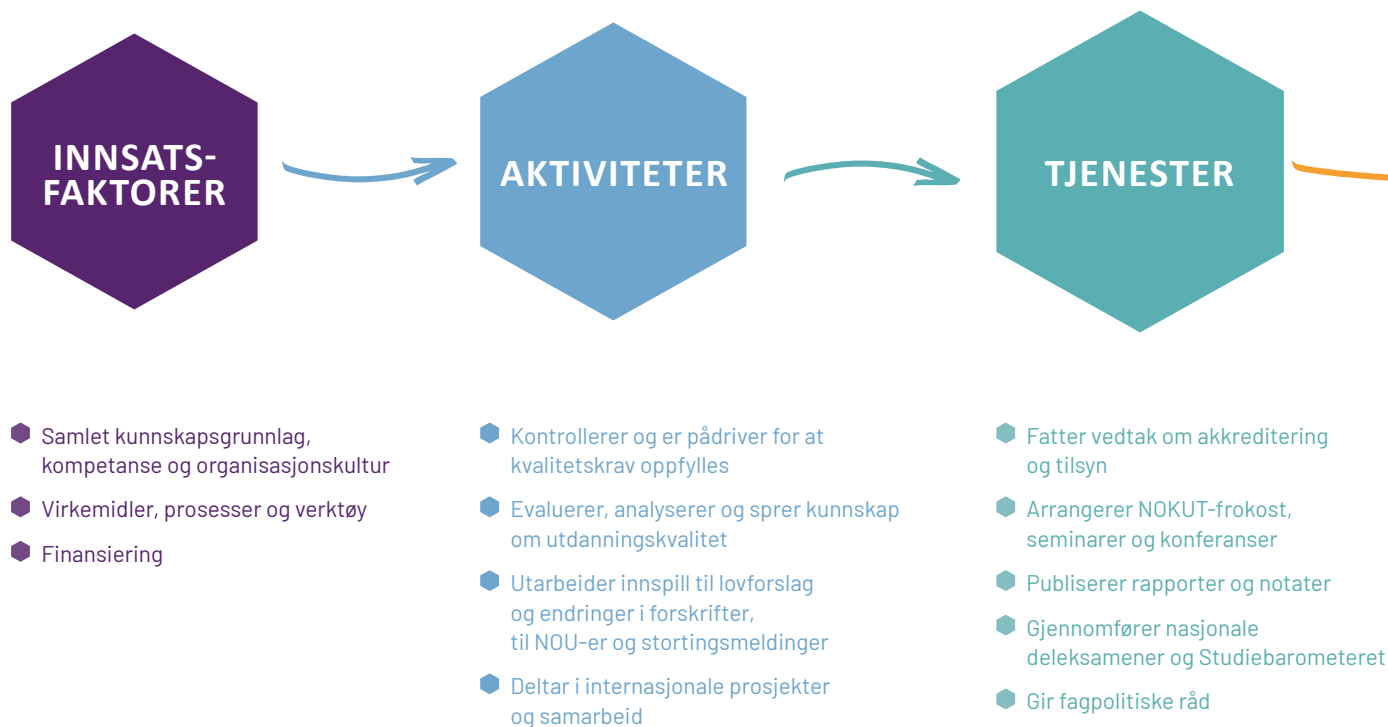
INNSATS-FAKTORER

AKTIVITETER

TJENESTER

Samlet kunnskapsgrunnlag, kompetanse og organisasjonskultur

Virkemidler, prosesser og verktøy

Finansiering

Kontrollerer og er pådriver for at kvalitetskrav oppfylles

Evaluerer, analyserer og sprer kunnskap om utdanningskvalitet

Utarbeider innspill til lovforslag og endringer i forskrifter, til NOU-er og stortingsmeldinger

Deltar i internasjonale prosjekter og samarbeid

Fatter vedtak om akkreditering og tilsyn

Arrangerer NOKUT-frokost, seminarer og konferanser

Publiserer rapporter og notater

Gjennomfører nasjonale deleksamener og Studiebarometeret

Gir fagpolitiske råd